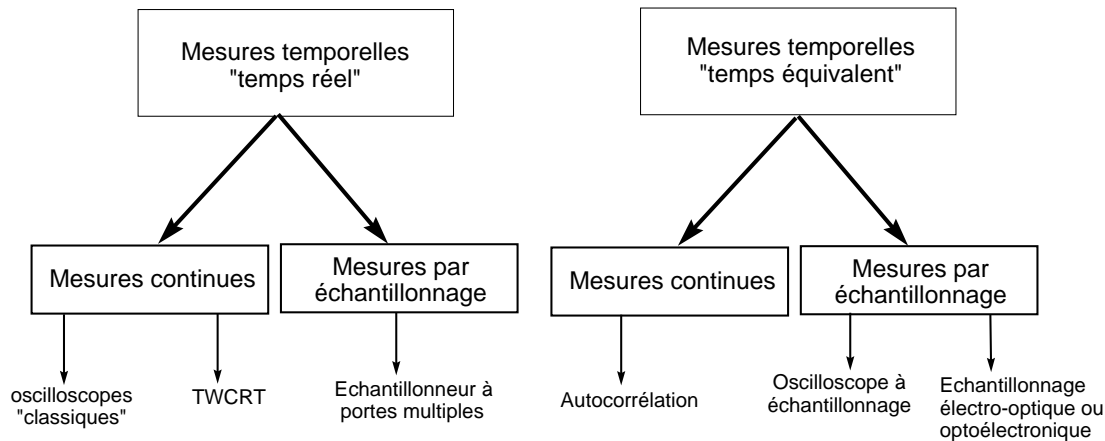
Mesures temporelles "temps réel"

Mesures continues

Mesures par échantillonnage

oscilloscopes "classiques"

TWCRT

Echantillonneur à portes multiples

Mesures temporelles "temps équivalent"

Mesures continues

Mesures par échantillonnage

Autocorrélation

Oscilloscope à échantillonnage

Echantillonnage électro-optique ou optoélectronique